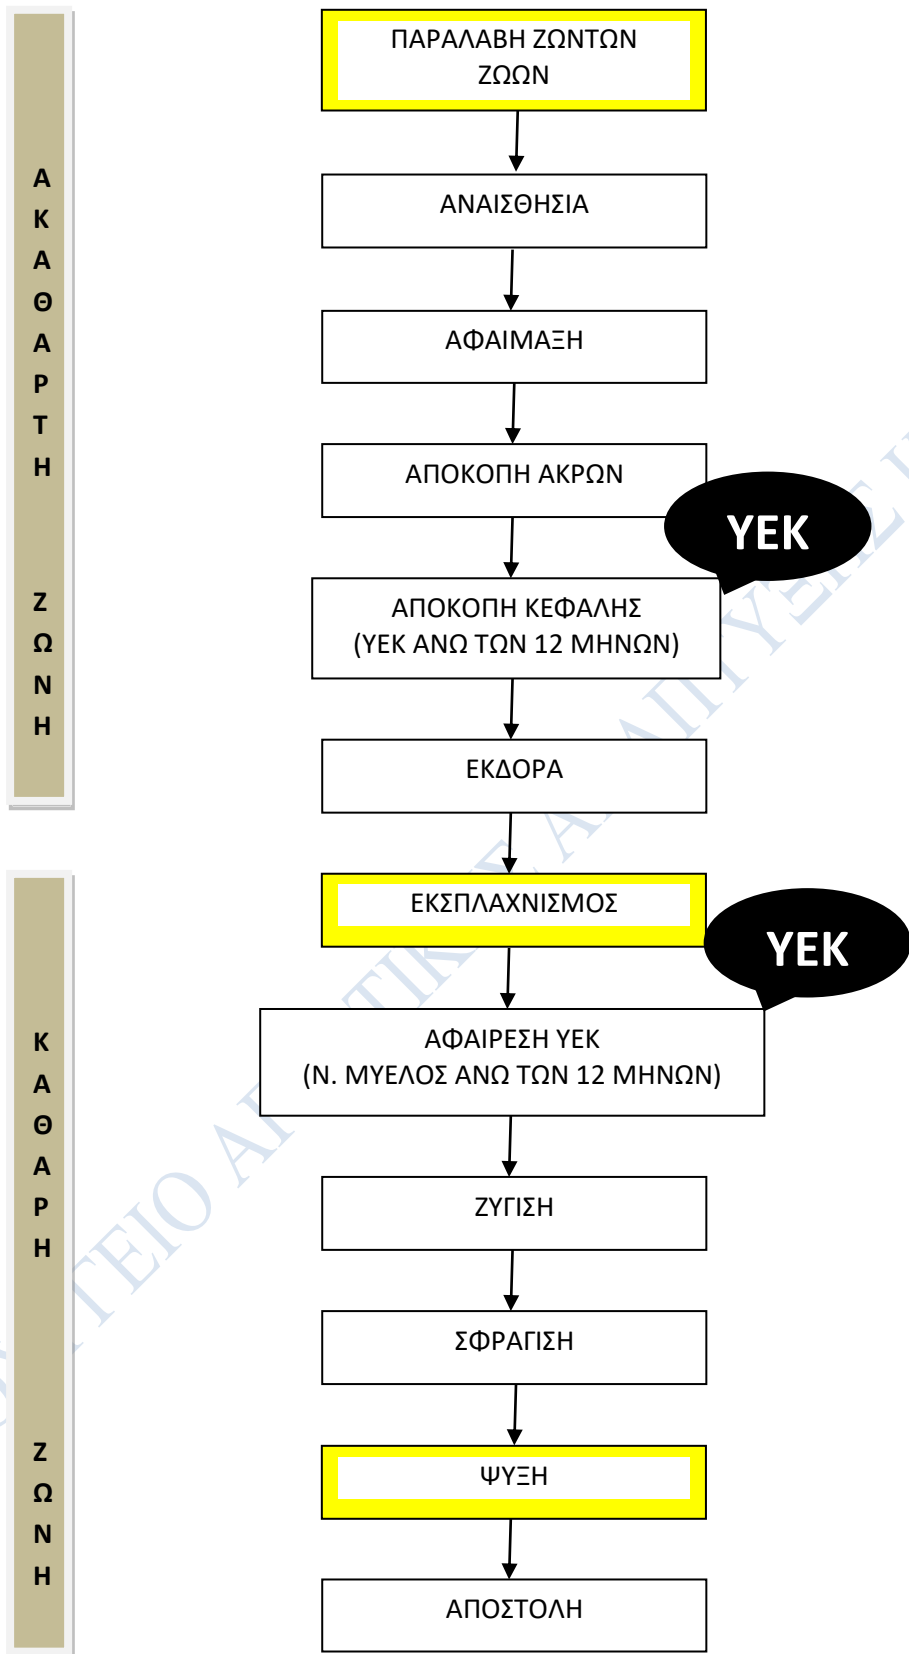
ΑΚΑΘΑΡΤΗ ΖΩΝΗ

ΠΑΡΑΛΑΒΗ ΖΩΝΤΩΝ ΖΩΩΝ

ΑΝΑΙΣΘΗΣΙΑ

ΑΦΑΙΜΑΞΗ

ΑΠΟΚΟΠΗ ΑΚΡΩΝ

ΥΕΚ

ΑΠΟΚΟΠΗ ΚΕΦΑΛΗΣ (ΥΕΚ ΑΝΩ ΤΩΝ 12 ΜΗΝΩΝ)

ΕΚΔΟΡΑ

ΚΑΘΑΡΗ ΖΩΝΗ

ΕΚΣΠΛΑΧΝΙΣΜΟΣ

ΥΕΚ

ΑΦΑΙΡΕΣΗ ΥΕΚ (Ν. ΜΥΕΛΟΣ ΑΝΩ ΤΩΝ 12 ΜΗΝΩΝ)

ΖΥΓΙΣΗ

ΣΦΡΑΓΙΣΗ

ΨΥΞΗ

ΑΠΟΣΤΟΛΗ